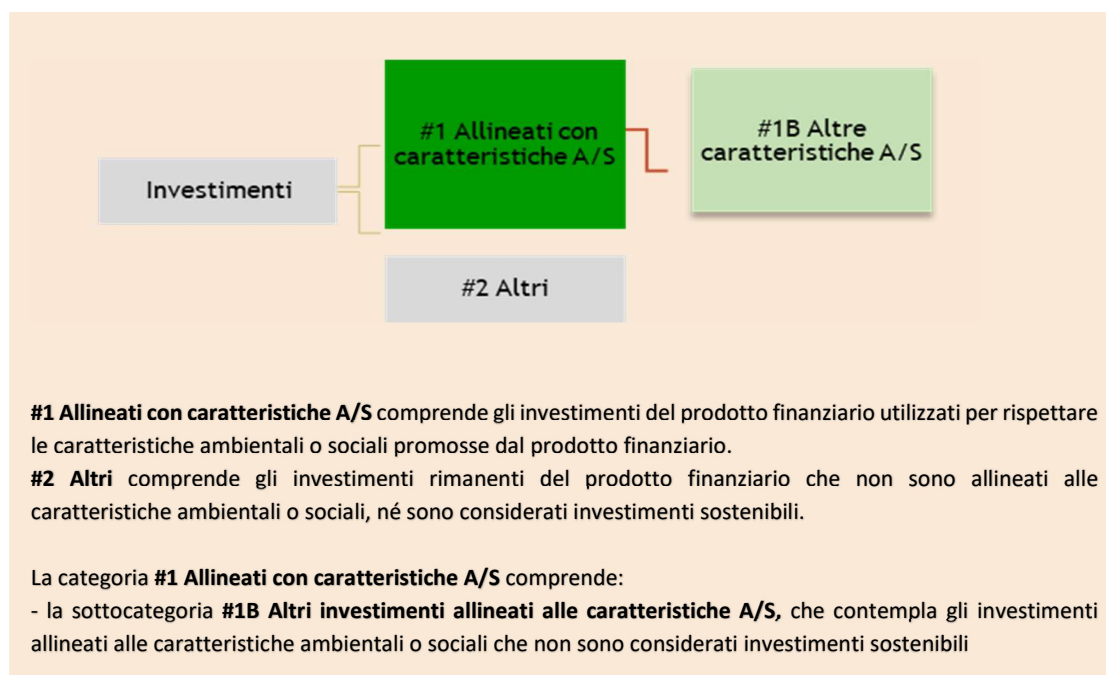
Investimenti

#1 Allineati con caratteristiche A/S

#1B Altre caratteristiche A/S

#2 Altri

**#1 Allineati con caratteristiche A/S** comprende gli investimenti del prodotto finanziario utilizzati per rispettare le caratteristiche ambientali o sociali promosse dal prodotto finanziario.
**#2 Altri** comprende gli investimenti rimanenti del prodotto finanziario che non sono allineati alle caratteristiche ambientali o sociali, né sono considerati investimenti sostenibili.

La categoria **#1 Allineati con caratteristiche A/S** comprende:
- la sottocategoria **#1B Altri investimenti allineati alle caratteristiche A/S,** che contempla gli investimenti allineati alle caratteristiche ambientali o sociali che non sono considerati investimenti sostenibili